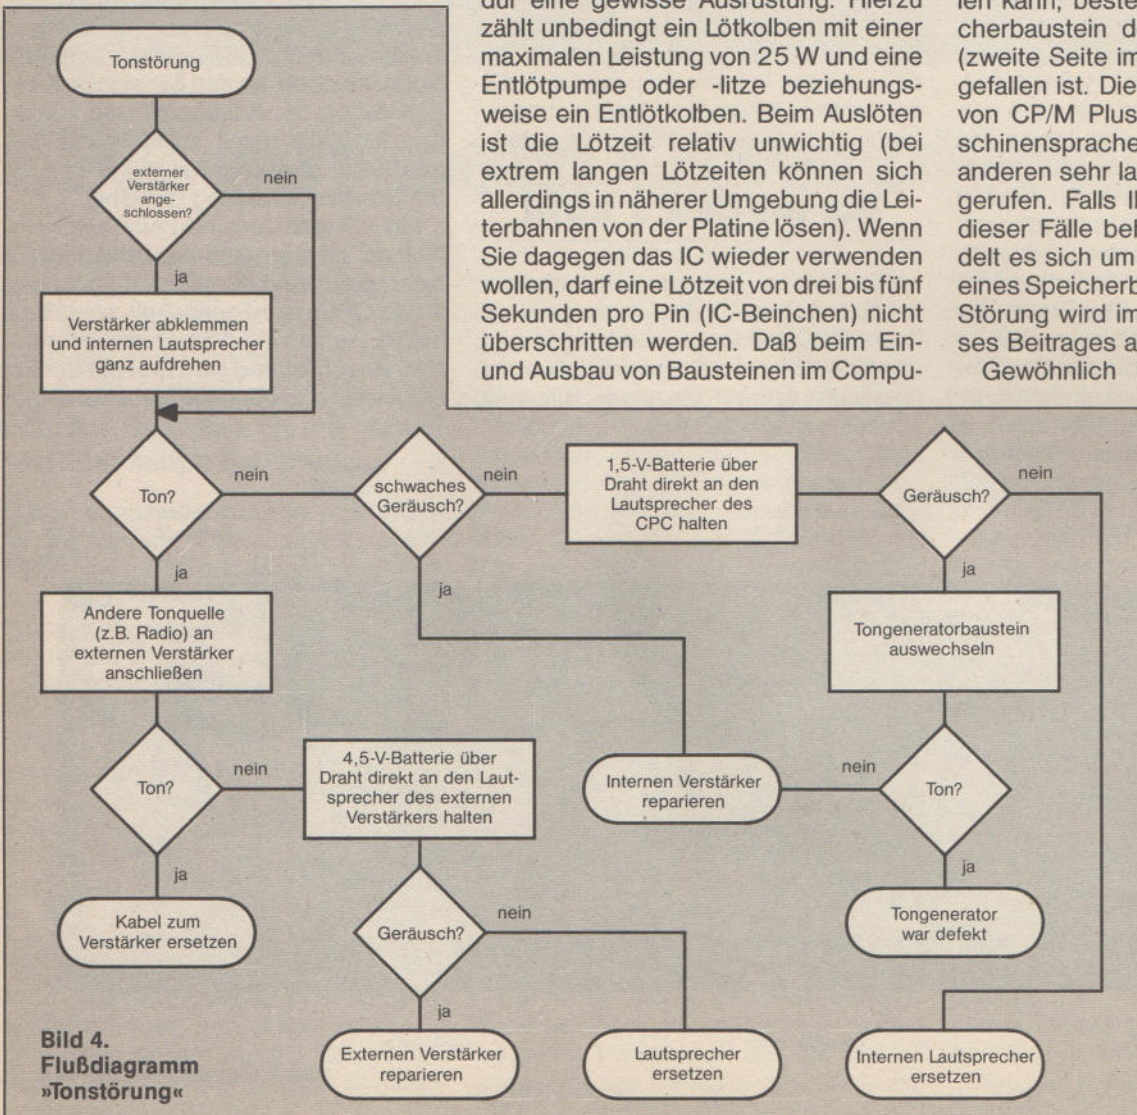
dur eine gewisse Ausrüstung. Hierzu zählt unbedingt ein Lötkolben mit einer maximalen Leistung von 25 W und eine Entlötpumpe oder -litze beziehungsweise ein Entlötkolben. Beim Auslöten ist die Lötzeit relativ unwichtig (bei extrem langen Lötzeiten können sich allerdings in näherer Umgebung die Leiterbahnen von der Platine lösen). Wenn Sie dagegen das IC wieder verwenden wollen, darf eine Lötzeit von drei bis fünf Sekunden pro Pin (IC-Beinchen) nicht überschritten werden. Daß beim Ein- und Ausbau von Bausteinen im Compu-

len kann, beste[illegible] cherbaustein d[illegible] (zweite Seite im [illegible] gefallen ist. Die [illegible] von CP/M Plus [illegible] schinensprache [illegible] anderen sehr la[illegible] gerufen. Falls I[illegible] dieser Fälle bel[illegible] delt es sich um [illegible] eines Speicherb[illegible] Störung wird im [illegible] ses Beitrages a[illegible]
Gewöhnlich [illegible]

Tonstörung

externer Verstärker angeschlossen?

nein

ja

Verstärker abklemmen und internen Lautsprecher ganz aufdrehen

Ton?

nein

schwaches Geräusch?

nein

1,5-V-Batterie über Draht direkt an den Lautsprecher des CPC halten

Geräusch?

nein

ja

ja

ja

Andere Tonquelle (z.B. Radio) an externen Verstärker anschließen

Tongeneratorbaustein auswechseln

Ton?

nein

4,5-V-Batterie über Draht direkt an den Lautsprecher des externen Verstärkers halten

Internen Verstärker reparieren

nein

Ton?

ja

ja

Kabel zum Verstärker ersetzen

Geräusch?

nein

Tongenerator war defekt

ja

Bild 4. Flußdiagramm »Tonstörung«

Externen Verstärker reparieren

Lautsprecher ersetzen

Internen Lautsprecher ersetzen